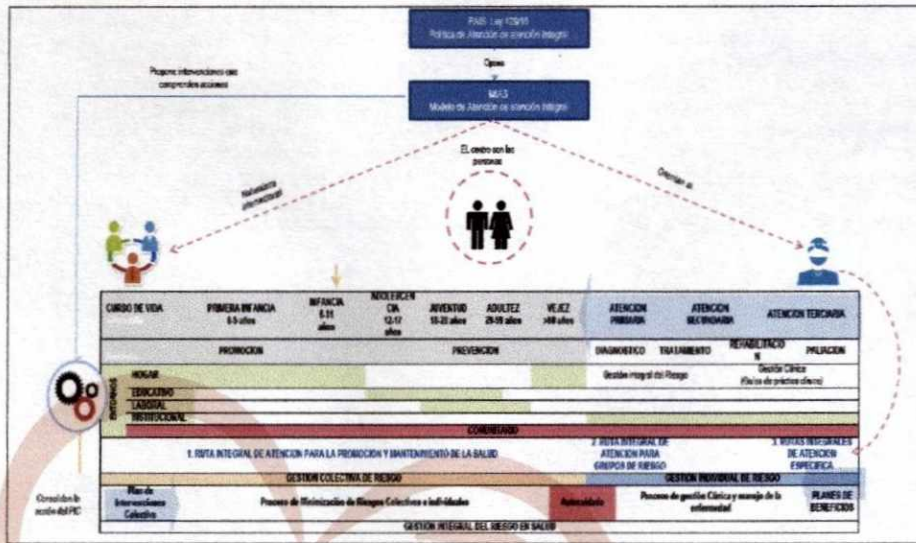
PAIS Ley 438/11
Política de Atención en atención Integral

Opera

Propone intervenciones que comprenden acciones

MIAS
Modelo de Atención en atención Integral

El centro son las personas

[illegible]

Orientan a

| CURSO DE VIDA | PRIMERA INFANCIA 0-5 años | INFANCIA 6-11 años | ADOLESCENCIA 12-17 años | JUVENTUD 18-28 años | ADULTEZ 29-59 años | VEJEZ >60 años | ATENCION PRIMARIA | ATENCION SECUNDARIA | ATENCION TERCIARIA |
|---|---|---|---|---|---|---|---|---|---|
| | PROMOCION | | | PREVENCION | | | DIAGNOSTICO | TRATAMIENTO | REHABILITACION / PALIACION |
| ENTORNOS HOGAR | | | | | | | Gestión Integral del Riesgo | | Gestión Clínica (Guías de práctica clínica) |
| EDUCATIVO | | | | | | | | | |
| LABORAL | | | | | | | | | |
| INSTITUCIONAL | | | | | | | | | |
| COMUNITARIO | | | | | | | | | |

1. RUTA INTEGRAL DE ATENCION PARA LA PROMOCION Y MANTENIMIENTO DE LA SALUD

2. RUTA INTEGRAL DE ATENCION PARA GRUPOS DE RIESGO

3. RUTAS INTEGRALES DE ATENCION ESPECIFICA

GESTION COLECTIVA DE RIESGO

GESTION INDIVIDUAL DE RIESGO

Consolida la acción del PIC

Plan de Intervenciones Colectivas

Proceso de Minimización de Riesgos Colectivos e individuales

Autocuidado

Proceso de gestión Clínica y manejo de la enfermedad

PLANES DE BENEFICIOS

GESTION INTEGRAL DEL RIESGO EN SALUD